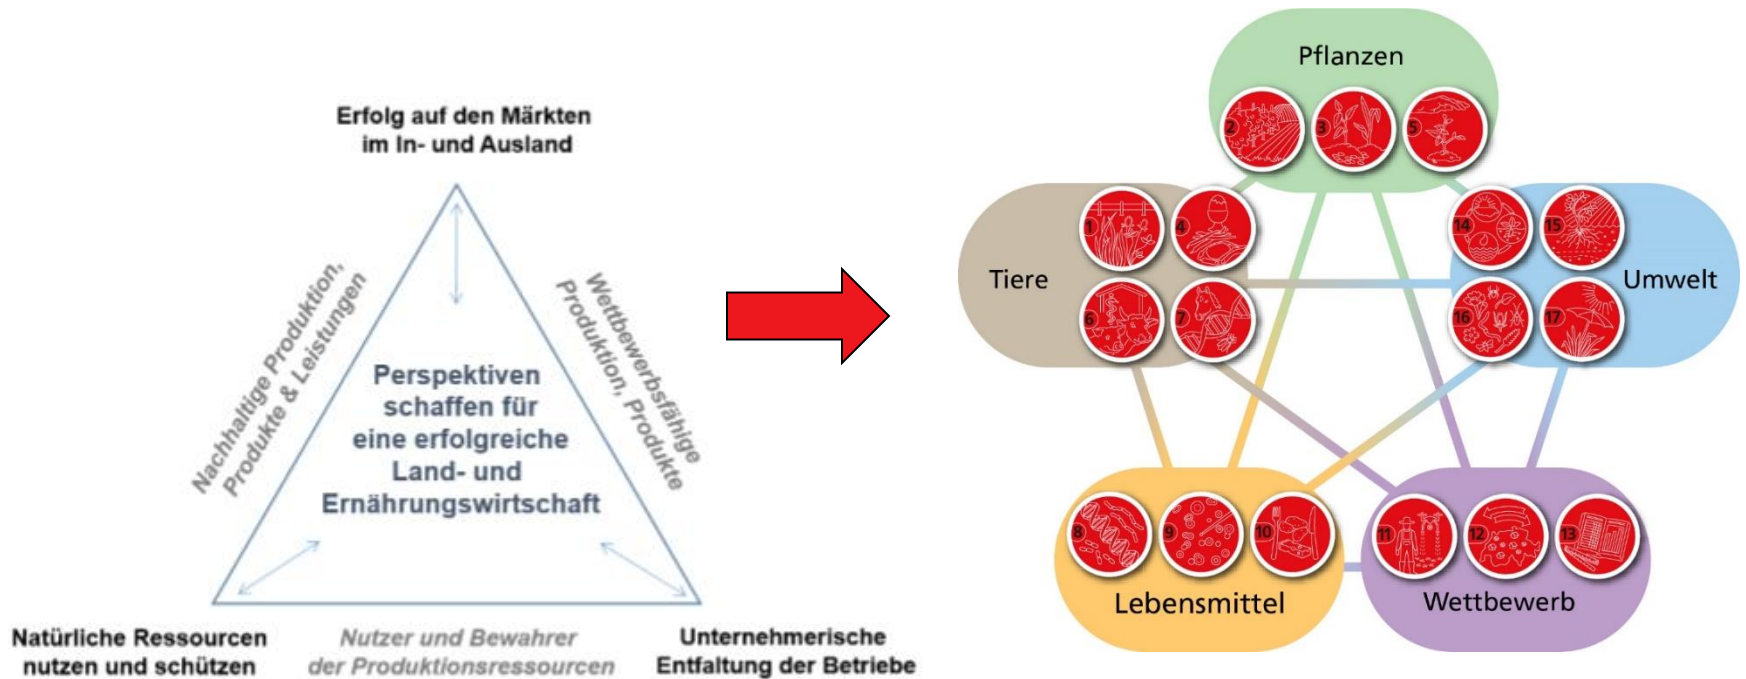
Erfolg auf den Märkten im In- und Ausland

Nachhaltige Produktion, Produkte & Leistungen

Wettbewerbsfähige Produktion, Produkte

Perspektiven schaffen für eine erfolgreiche Land- und Ernährungswirtschaft

Natürliche Ressourcen nutzen und schützen

Nutzer und Bewahrer der Produktionsressourcen

Unternehmerische Entfaltung der Betriebe

Pflanzen

2 3 5

Tiere

1 4 6 7

Umwelt

14 15 16 17

Lebensmittel

8 9 10

Wettbewerb

11 12 13